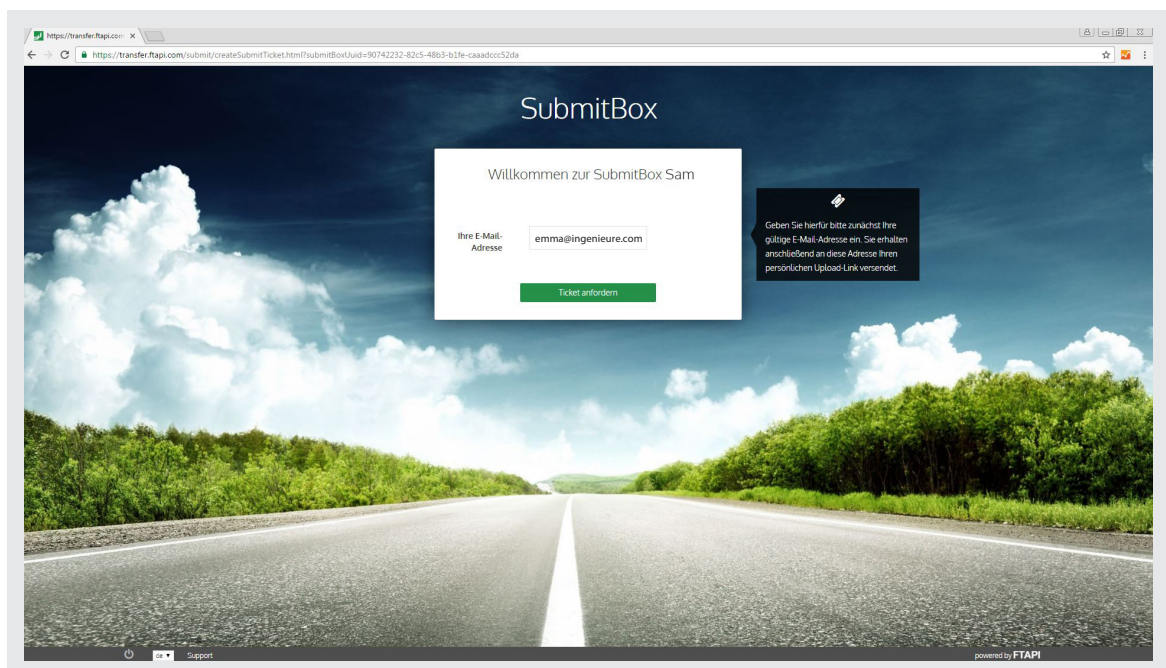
https://transfer.ftapi.com ×

https://transfer.ftapi.com/submit/createSubmitTicket.html?submitBoxUuid=90742232-82c5-48b3-b1fe-caaadccc52da

SubmitBox

Willkommen zur SubmitBox Sam

Ihre E-Mail-Adresse

emma@ingenieure.com

Ticket anfordern

Geben Sie hierfür bitte zunächst Ihre gültige E-Mail-Adresse ein. Sie erhalten anschließend an diese Adresse Ihren persönlichen Upload-Link versendet.

DE Support

powered by FTAPI